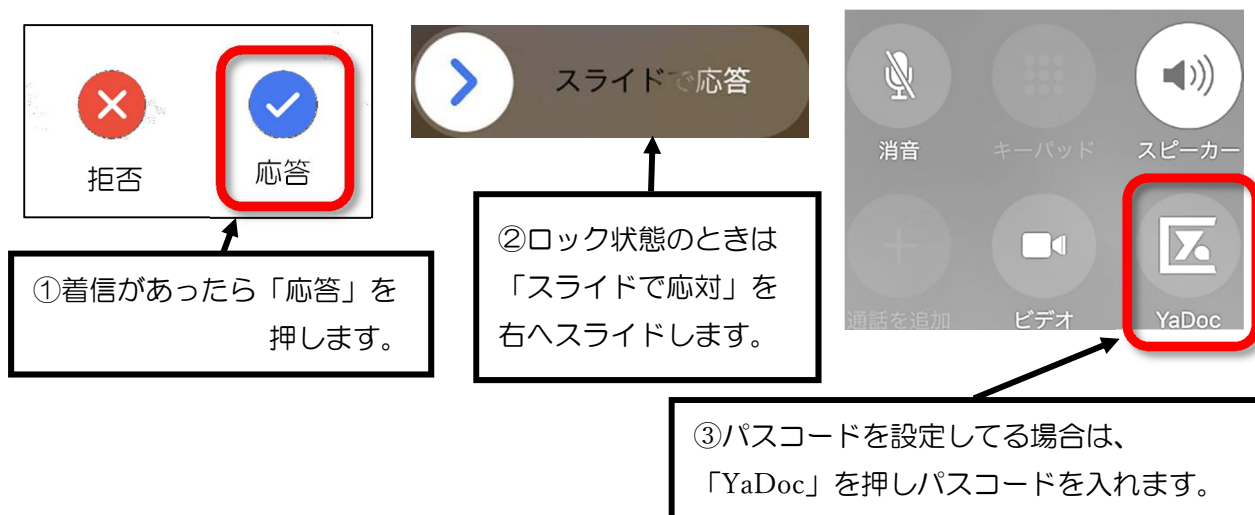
拒否

応答

①着信があったら「応答」を押します。

スライドで応答

②ロック状態のときは「スライドで応対」を右へスライドします。

消音

キーパッド

スピーカー

通話を追加

ビデオ

YaDoc

③パスコードを設定してる場合は、「YaDoc」を押しパスコードを入れます。